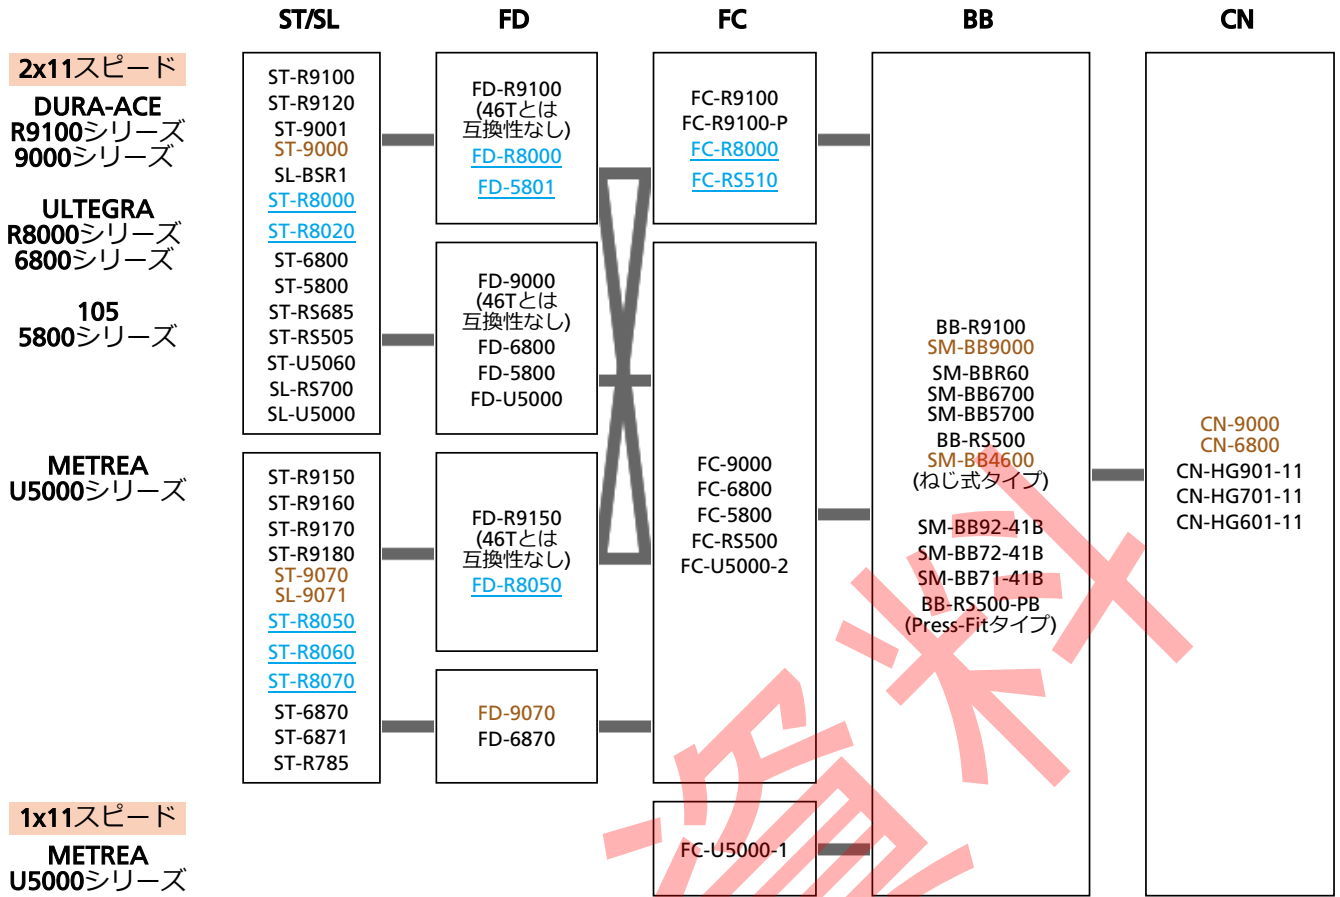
ST/SL FD FC BB CN

2x11スピード
DURA-ACE
R9100シリーズ
9000シリーズ

ULTEGRA
R8000シリーズ
6800シリーズ

105
5800シリーズ

METREA
U5000シリーズ

1x11スピード
METREA
U5000シリーズ

ST-R9100
ST-R9120
ST-9001
ST-9000
SL-BSR1
ST-R8000
ST-R8020
ST-6800
ST-5800
ST-RS685
ST-RS505
ST-U5060
SL-RS700
SL-U5000

ST-R9150
ST-R9160
ST-R9170
ST-R9180
ST-9070
SL-9071
ST-R8050
ST-R8060
ST-R8070
ST-6870
ST-6871
ST-R785

FD-R9100
(46Tとは互換性なし)
FD-R8000
FD-5801

FD-9000
(46Tとは互換性なし)
FD-6800
FD-5800
FD-U5000

FD-R9150
(46Tとは互換性なし)
FD-R8050

FD-9070
FD-6870

FC-R9100
FC-R9100-P
FC-R8000
FC-RS510

FC-9000
FC-6800
FC-5800
FC-RS500
FC-U5000-2

FC-U5000-1

BB-R9100
SM-BB9000
SM-BBR60
SM-BB6700
SM-BB5700
BB-RS500
SM-BB4600
(ねじ式タイプ)

SM-BB92-41B
SM-BB72-41B
SM-BB71-41B
BB-RS500-PB
(Press-Fitタイプ)

CN-9000
CN-6800
CN-HG901-11
CN-HG701-11
CN-HG601-11

一覧表